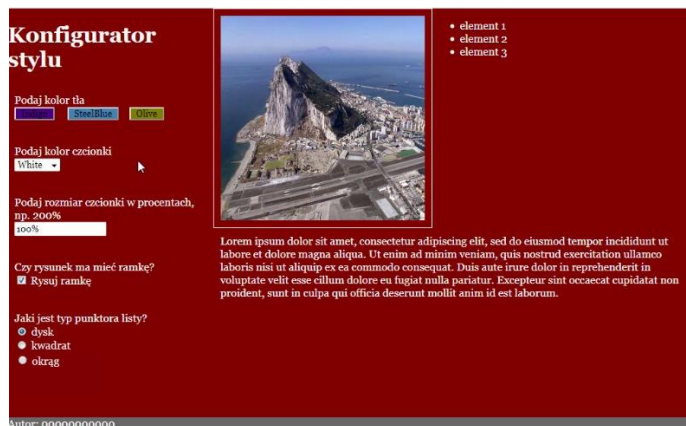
Konfigurator stylu

Podaj kolor tła
Indigo SteelBlue Olive

Podaj kolor czcionki
White

Podaj rozmiar czcionki w procentach, np. 200%
100%

Czy rysunek ma mieć ramkę?
Rysuj ramkę

Jaki jest typ punktora listy?
dysk
kwadrat
okrąg

- element 1
- element 2
- element 3

Lorem ipsum dolor sit amet, consectetur adipiscing elit, sed do eiusmod tempor incididunt ut labore et dolore magna aliqua. Ut enim ad minim veniam, quis nostrud exercitation ullamco laboris nisi ut aliquip ex ea commodo consequat. Duis aute irure dolor in reprehenderit in voluptate velit esse cillum dolore eu fugiat nulla pariatur. Excepteur sint occaecat cupidatat non proident, sunt in culpa qui officia deserunt mollit anim id est laborum.

Autor: 00000000000